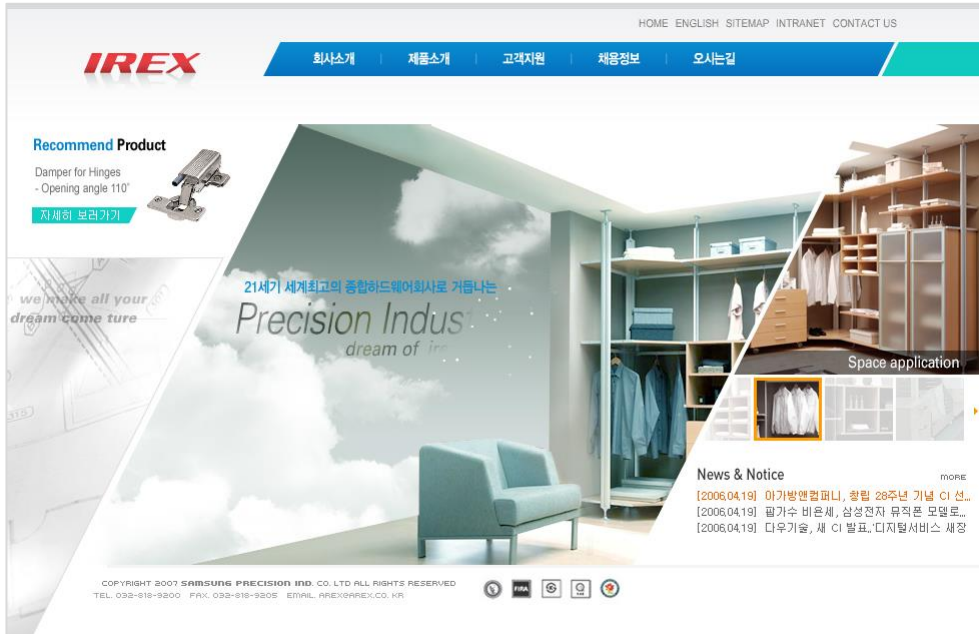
HOME ENGLISH SITEMAP INTRANET CONTACT US

IREX

회사소개 | 제품소개 | 고객지원 | 채용정보 | 오시는길

Recommend Product

Damper for Hinges
- Opening angle 110˚

자세히 보러가기

we make all your dream come ture

21세기 세계최고의 종합하드웨어회사로 거듭나는

Precision Indus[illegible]

dream of ir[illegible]

Space application

News & Notice

MORE

[2006.04.19] 아가방앤컴퍼니, 창립 28주년 기념 CI 선...
[2006.04.19] 팝가수 비욘세, 삼성전자 뮤직폰 모델로...
[2006.04.19] 다우기술, 새 CI 발표,'디지털서비스 재장

COPYRIGHT 2007 SAMSUNG PRECISION IND. CO. LTD ALL RIGHTS RESERVED
TEL. 032-818-9200 FAX. 032-818-9205 EMAIL. AREX@AREX.CO.KR